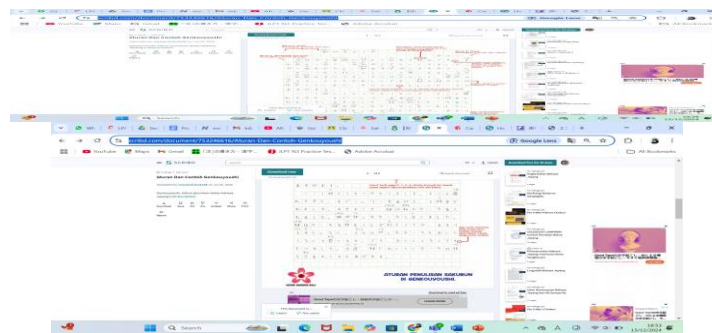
scribd.com/document/714398616/Aturan-Dan-Contoh-Genkouyoushi

Google Lens

YouTube Maps Gmail JLPT N2 Practice Tes... Adobe Acrobat

All Bookmarks

Aturan Dan Contoh Genkouyoushi

Download now

ATURAN PENULISAN SAKUBUN DI GENKOUYOUSHI

Q Search

15/12/2024